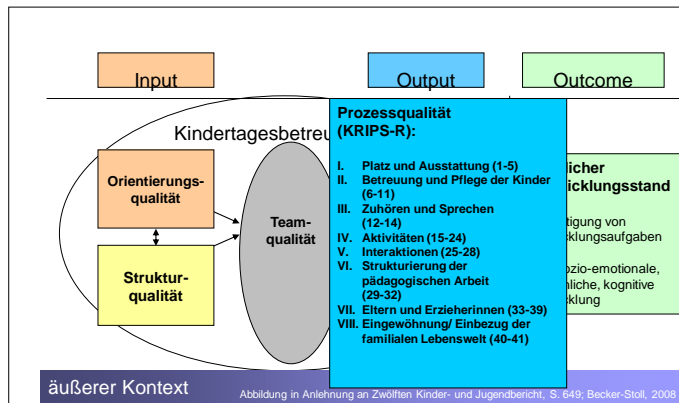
Input

Output

Outcome

Kindertagesbetreu

Orientierungs-qualität

Struktur-qualität

Team-qualität

Prozessqualität (KRIPS-R):

I. Platz und Ausstattung (1-5)
II. Betreuung und Pflege der Kinder (6-11)
III. Zuhören und Sprechen (12-14)
IV. Aktivitäten (15-24)
V. Interaktionen (25-28)
VI. Strukturierung der pädagogischen Arbeit (29-32)
VII. Eltern und Erzieherinnen (33-39)
VIII. Eingewöhnung/ Einbezug der familialen Lebenswelt (40-41)

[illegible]icher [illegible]icklungsstand

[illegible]tigung von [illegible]cklungsaufgaben

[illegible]ozio-emotionale, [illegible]liche, kognitive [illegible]cklung

äußerer Kontext

Abbildung in Anlehnung an Zwölften Kinder- und Jugendbericht, S. 649; Becker-Stoll, 2008